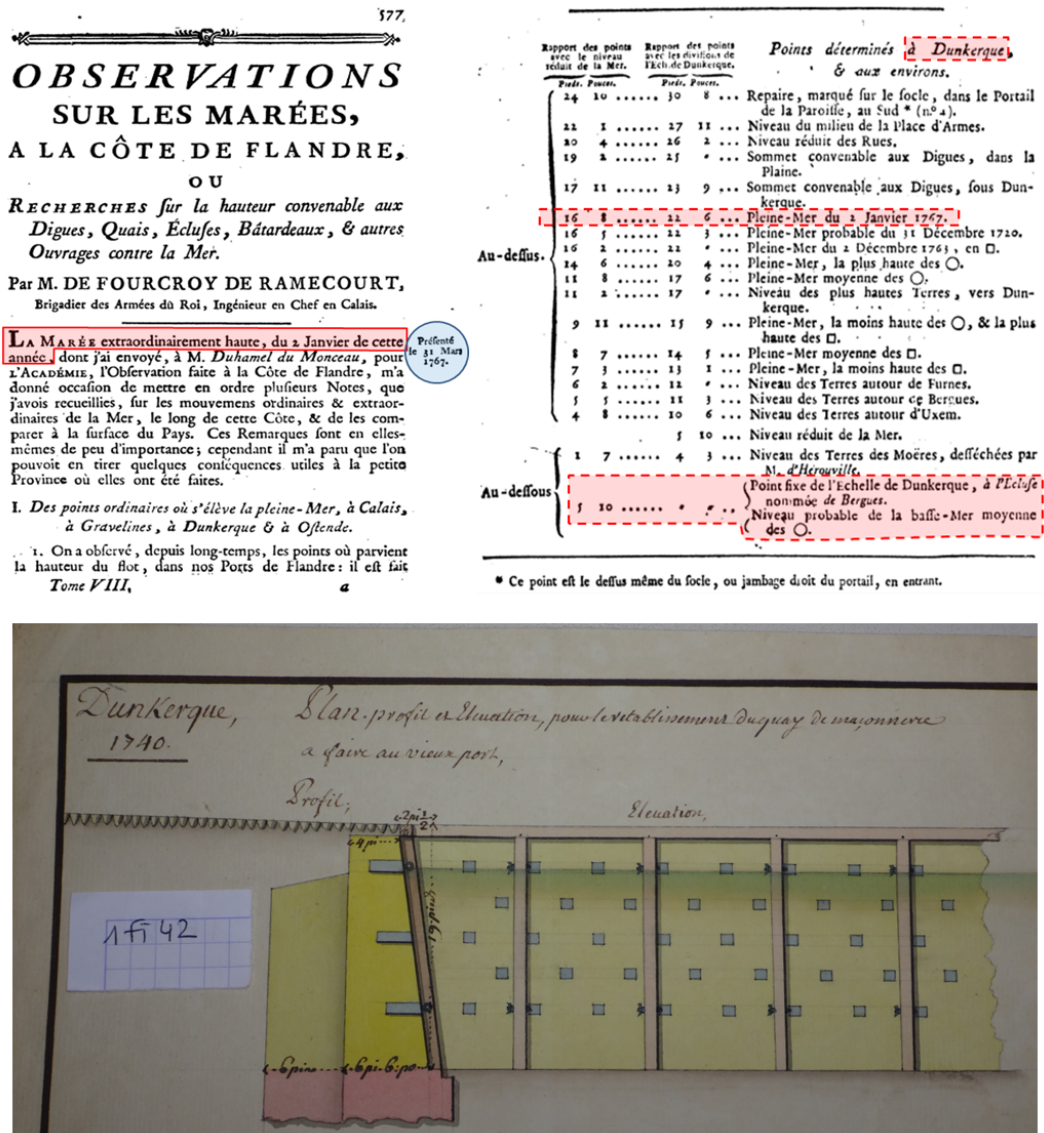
577

OBSERVATIONS SUR LES MARÉES, A LA CÔTE DE FLANDRE, OU

RECHERCHES ſur la hauteur convenable aux Digues, Quais, Écluſes, Bâtardeaux, & autres Ouvrages contre la Mer.

Par M. DE FOURCROY DE RAMECOURT, Brigadier des Armées du Roi, Ingénieur en Chef en Calais.

Préſenté le 31 Mars 1767.

LA MARÉE extraordinairement haute, du 2 Janvier de cette année, dont j'ai envoyé, à M. Duhamel du Monceau, pour l'ACADÉMIE, l'Obſervation faite à la Côte de Flandre, m'a donné occaſion de mettre en ordre pluſieurs Notes, que j'avois recueillies, ſur les mouvemens ordinaires & extraordinaires de la Mer, le long de cette Côte, & de les comparer à la ſurface du Pays. Ces Remarques ſont en elles-mêmes de peu d'importance; cependant il m'a paru que l'on pouvoit en tirer quelques conſéquences utiles à la petite Province où elles ont été faites.

I. Des points ordinaires où s'élève la pleine-Mer, à Calais, à Gravelines, à Dunkerque & à Oſtende.

1. On a obſervé, depuis long-temps, les points où parvient la hauteur du flot, dans nos Ports de Flandre: il eſt fait

Tome VIII. a

| | Rapport des points avec le niveau réduit de la Mer. | Rapport des points avec les diviſions de l'Éch. de Dunkerque. | Points déterminés à Dunkerque, & aux environs. |
|---|---|---|---|
| | Pieds. Pouces. | Pieds. Pouces. | |
| Au-deſſus. | 24 10 | 30 8 | Repaire, marqué ſur le ſocle, dans le Portail de la Paroiſſe, au Sud * (n.° 4). |
| | 22 1 | 27 11 | Niveau du milieu de la Place d'Armes. |
| | 20 4 | 26 2 | Niveau réduit des Rues. |
| | 19 2 | 25 • | Sommet convenable aux Digues, dans la Plaine. |
| | 17 11 | 23 9 | Sommet convenable aux Digues, ſous Dunkerque. |
| | 16 8 | 22 6 | Pleine-Mer du 2 Janvier 1767. |
| | 16 5 | 22 3 | Pleine-Mer probable du 31 Décembre 1720. |
| | 16 2 | 22 • | Pleine-Mer du 2 Décembre 1763, en □. |
| | 14 6 | 20 4 | Pleine-Mer, la plus haute des ○. |
| | 11 8 | 17 6 | Pleine-Mer moyenne des ○. |
| | 11 2 | 17 • | Niveau des plus hautes Terres, vers Dunkerque. |
| | 9 11 | 15 9 | Pleine-Mer, la moins haute des ○, & la plus haute des □. |
| | 8 7 | 14 5 | Pleine-Mer moyenne des □. |
| | 7 3 | 13 1 | Pleine-Mer, la moins haute des □. |
| | 6 2 | 12 • | Niveau des Terres autour de Furnes. |
| | 5 5 | 11 3 | Niveau des Terres autour de Bergues. |
| | 4 8 | 10 6 | Niveau des Terres autour d'Uxem. |
| | | 5 10 | Niveau réduit de la Mer. |
| Au-deſſous | 1 7 | 4 3 | Niveau des Terres des Moëres, deſſéchées par M. d'Hérouville. |
| | 5 10 | • • | Point fixe de l'Echelle de Dunkerque, à l'Écluſe nommée de Bergues. Niveau probable de la baſſe-Mer moyenne des ○. |

* Ce point eſt le deſſus même du ſocle, ou jambage droit du portail, en entrant.

Dunkerque, 1740.

Plan, profil et Elevation, pour le retablissement du quay de maçonnerie a faire au vieux port,

Profil,

Elevation,

2pi 1/2

4 pi

19 pieds

6 pi

6 pi 6 po

1 fi 42